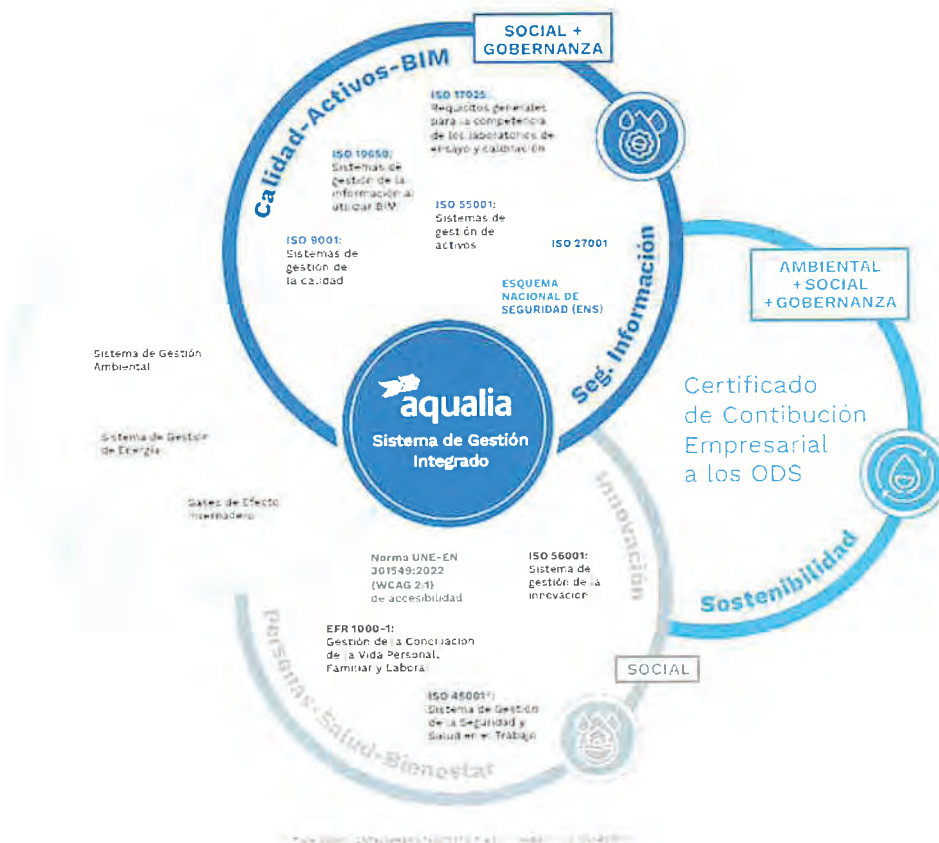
SOCIAL + GOBERNANZA

Calidad-Activos-BIM

ISO 17025: Requisitos generales para la competencia de los laboratorios de ensayo y calibración

ISO 19650: Sistemas de gestión de la información al utilizar BIM

ISO 55001: Sistemas de gestión de activos

ISO 9001: Sistemas de gestión de la calidad

ISO 27001

ESQUEMA NACIONAL DE SEGURIDAD (ENS)

Seg. Información

AMBIENTAL + SOCIAL + GOBERNANZA

Certificado de Contibución Empresarial a los ODS

Sistema de Gestión Ambiental

Sistema de Gestión de Energía

Gases de Efecto Invernadero

aqualia

Sistema de Gestión Integrado

Innovación

Norma UNE-EN 301549:2022 (WCAG 2.1) de accesibilidad

ISO 56001: Sistema de gestión de la innovación

Sostenibilidad

EFR 1000-1: Gestión de la Conciliación de la Vida Personal, Familiar y Laboral

SOCIAL

ISO 45001: Sistema de Gestión de la Seguridad y Salud en el Trabajo

Personas-Salud-Bienestar

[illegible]